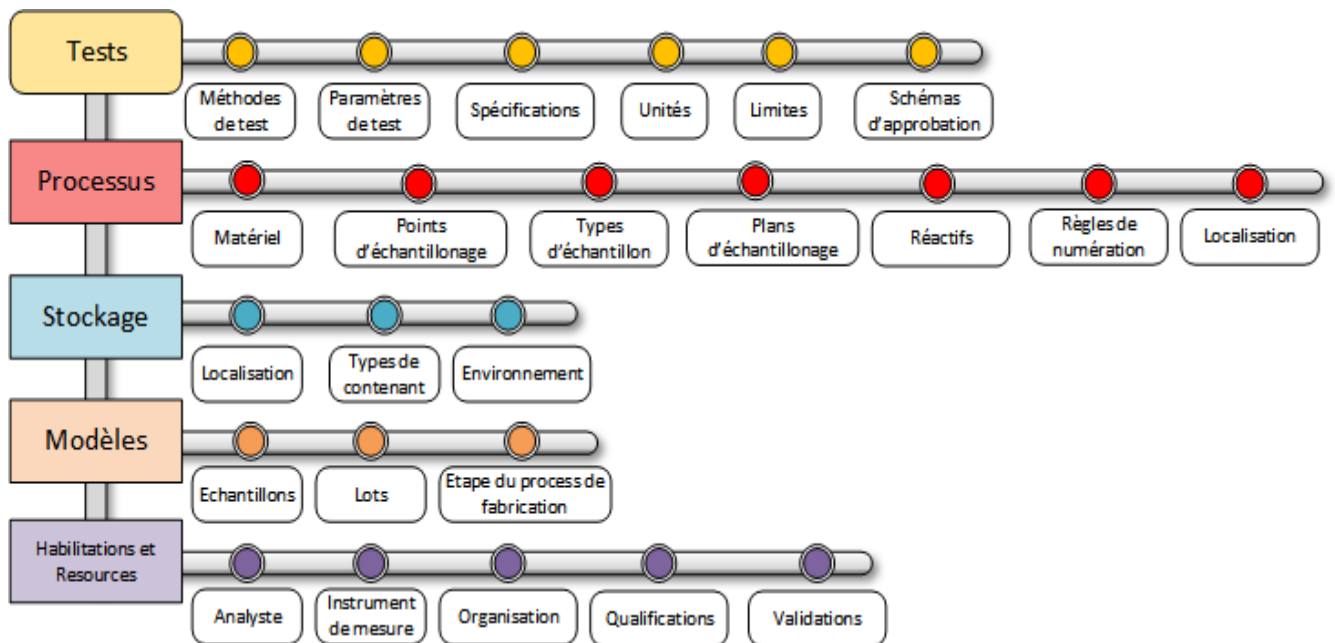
Tests

Méthodes de test

Paramètres de test

Spécifications

Unités

Limites

Schémas d'approbation

Processus

Matériel

Points d'échantillonage

Types d'échantillon

Plans d'échantillonage

Réactifs

Règles de numération

Localisation

Stockage

Localisation

Types de contenant

Environnement

Modèles

Echantillons

Lots

Etape du process de fabrication

Habilitations et Resources

Analyste

Instrument de mesure

Organisation

Qualifications

Validations